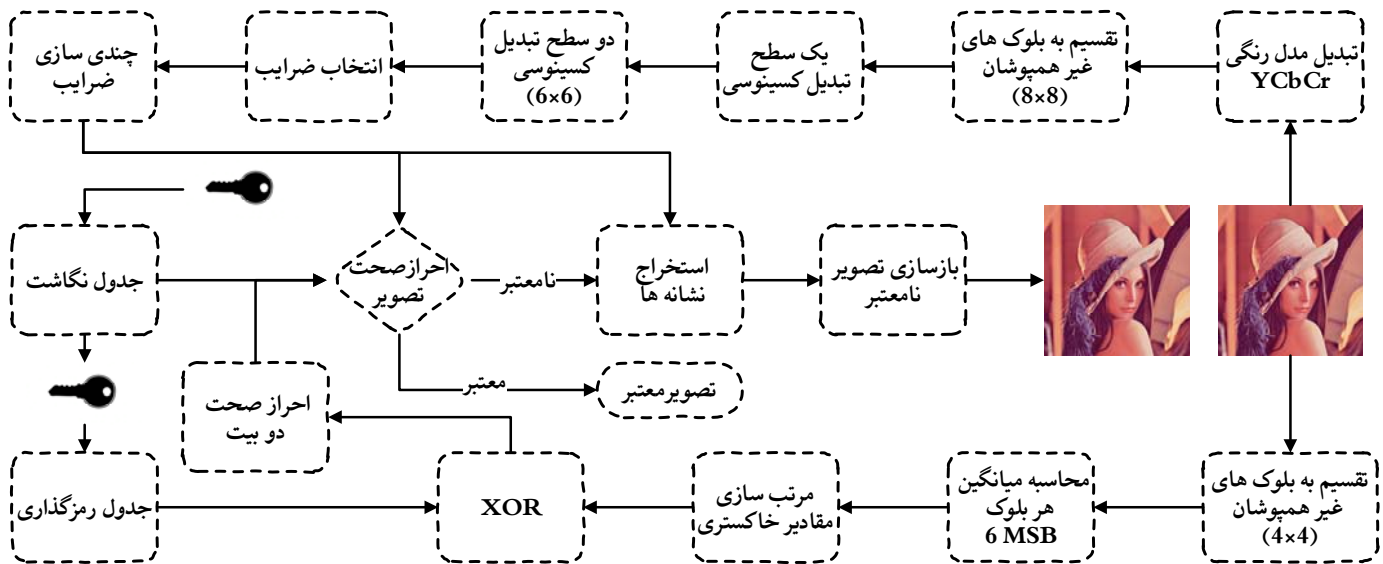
تبدیل مدل رنگی YCbCr

تقسیم به بلوک های غیر همپوشان (8×8)

یک سطح تبدیل کسینوسی

دو سطح تبدیل کسینوسی (6×6)

انتخاب ضرایب

چندی سازی ضرایب

جدول نگاشت

احرازصحت تصویر

نامعتبر

استخراج نشانه ها

بازسازی تصویر نامعتبر

معتبر

تصویرمعتبر

احراز صحت دو بیت

جدول رمزگذاری

XOR

مرتب سازی مقادیر خاکستری

محاسبه میانگین هر بلوک 6 MSB

تقسیم به بلوک های غیر همپوشان (4×4)